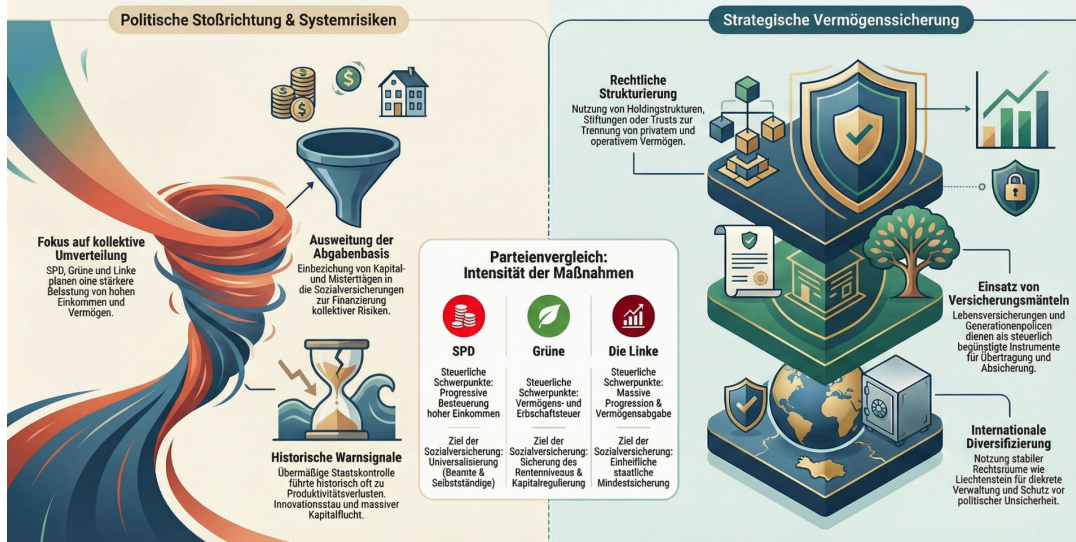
Politische Stoßrichtung & Systemrisiken

Strategische Vermögenssicherung

Fokus auf kollektive Umverteilung
SPD, Grüne und Linke planen oine stärkere Belsstung von hohen Einkommen und Vermögen.

Ausweitung der Abgabenbasis
Einbezichung von Kapital- und Misterttägen in die Sozialversicherungen zur Finanzierung kollektiver Risiken.

Historische Warnsignale
Übermäßige Staatskontrolle führte historisch oft zu Produktivitätsverlusten. Innovationsstau und massiver Kapitalflucht.

Parteienvergleich: Intensität der Maßnahmen

| SPD | Grüne | Die Linke |
|---|---|---|
| Steuerliche Schwerpunkte: Progressive Besteuerung hoher Einkommen | Steuerliche Schwerpunkte: Vermögens- und Erbschaftsteuer | Steuerliche Schwerpunkte: Massive Progression & Vermögensabgabe |
| Ziel der Sozialversicherung: Universalisierung (Beamte & Selbstständige) | Ziel der Sozialversicherung: Sicherung des Rentenniveaus & Kapitalregulierung | Ziel der Sozialversicherung: Einheitliche staatliche Mindestsicherung |

Rechtliche Strukturierung
Nutzung von Holdingstrukturen, Stiftungen oder Trusts zur Trennung von privatem und operativem Vermögen.

Einsatz von Versicherungsmänteln
Lebensversicherungen und Generationenpolicen dienen als steuerlich begünstigte Instrumente für Übertragung und Absicherung.

Internationale Diversifizierung
Nutzung stabiler Rechtsräume wie Liechtenstein für diekrete Verwaltung und Schutz vor politischer Unsicherheit.